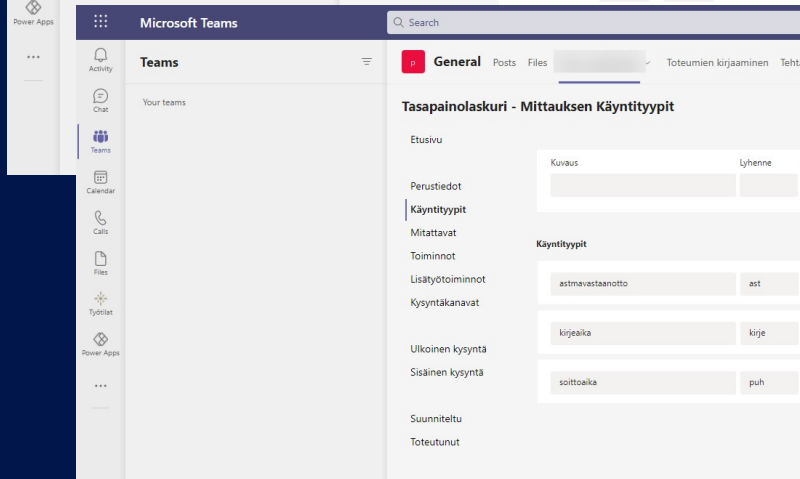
Power Apps
...

Microsoft Teams
Search

Activity
Chat
Teams
Calendar
Calls
Files
Työtilat
Power Apps
...

Teams
Your teams

p General Posts Files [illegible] Toteumien kirjaaminen Teht

Tasapainolaskuri - Mittauksen Käyntityypit

Etusivu
Perustiedot
Käyntityypit
Mitattavat
Toiminnot
Lisätyötoiminnot
Kysyntäkanavat
Ulkoinen kysyntä
Sisäinen kysyntä
Suunniteltu
Toteutunut

Kuvaus
Lyhenne

Käyntityypit

astmavastaanotto
ast
kirjeaika
kirje
soittoaika
puh